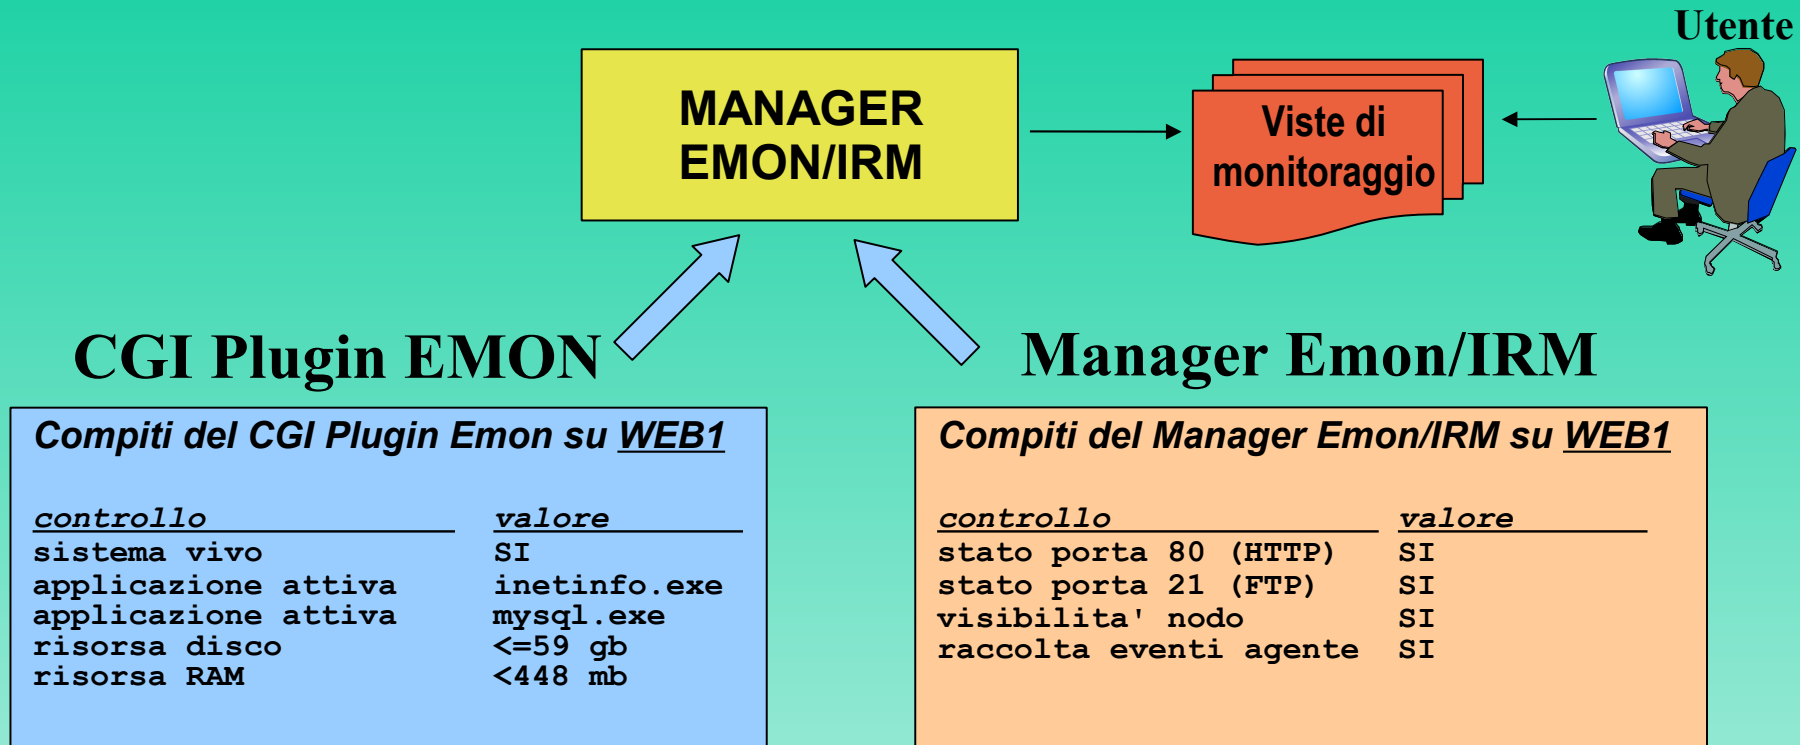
MANAGER EMON/IRM

Viste di monitoraggio

Utente

CGI Plugin EMON

Manager Emon/IRM

*Compiti del CGI Plugin Emon su WEB1*

| controllo | valore |
|---|---|
| sistema vivo | SI |
| applicazione attiva | inetinfo.exe |
| applicazione attiva | mysql.exe |
| risorsa disco | <=59 gb |
| risorsa RAM | <448 mb |

*Compiti del Manager Emon/IRM su WEB1*

| controllo | valore |
|---|---|
| stato porta 80 (HTTP) | SI |
| stato porta 21 (FTP) | SI |
| visibilita' nodo | SI |
| raccolta eventi agente | SI |